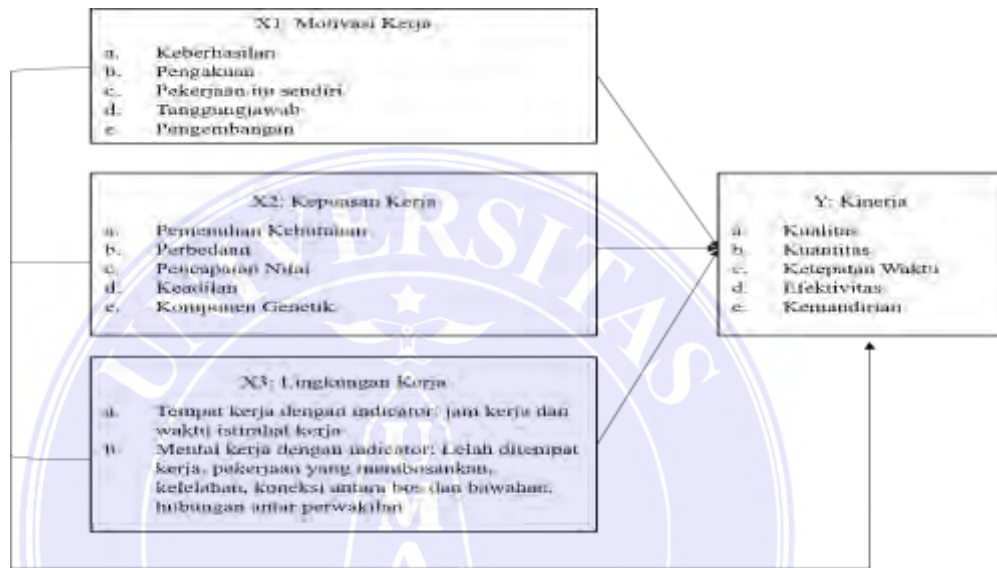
X1: Motivasi Kerja

a. Keberhasilan
b. Pengakuan
c. Pekerjaan itu sendiri
d. Tanggungjawab
e. Pengembangan

X2: Kepuasan Kerja

a. Pemenuhan Kebutuhan
b. Perbedaan
c. Pencapaian Nilai
d. Keadilan
e. Komponen Genetik

X3: Lingkungan Kerja

a. Tempat kerja dengan indicator: jam kerja dan waktu istirahat kerja
b. Mental kerja dengan indicator: Lelah ditempat kerja, pekerjaan yang membosankan, kelelahan, koneksi antara bos dan bawahan, hubungan antar perwakilan

Y: Kinerja

a. Kualitas
b. Kuantitas
c. Ketepatan Waktu
d. Efektivitas
e. Kemandirian

UNIVERSITAS